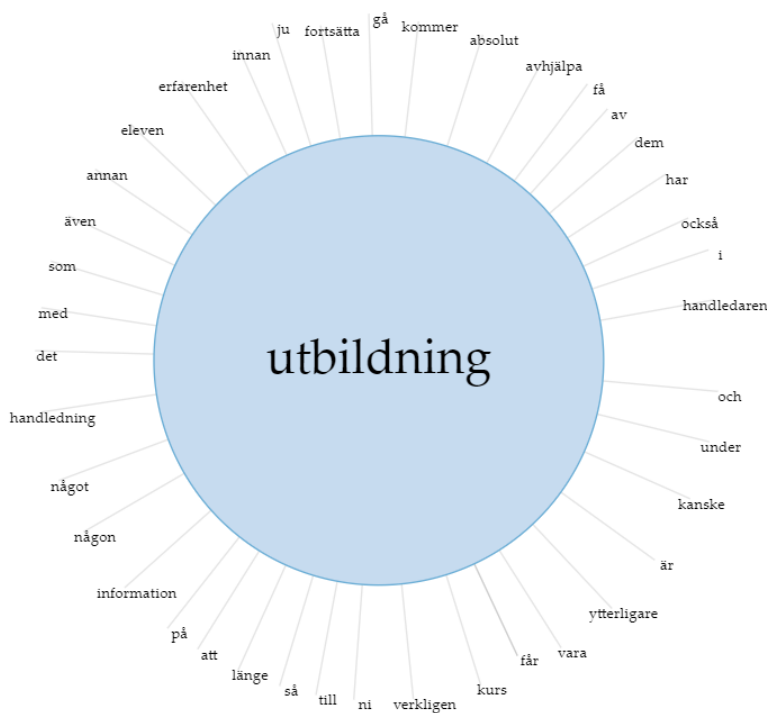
utbildning

gå
kommer
absolut
avhjälpa
få
av
dem
har
också
i
handledaren
och
under
kanske
är
ytterligare
vara
får
kurs
verkligen
ni
till
så
länge
att
på
information
någon
något
handledning
det
med
som
även
annan
eleven
erfarenhet
innan
ju
fortsätta